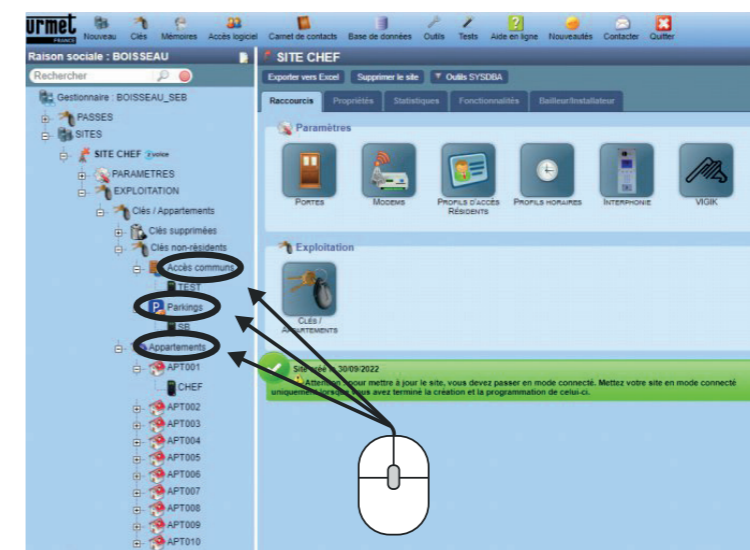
urmet FRANCE Nouveau Clés Mémoires Accès logiciel Carnet de contacts Base de données Outils Tests Aide en ligne Nouveautés Contacter Quitter

Raison sociale : BOISSEAU

Rechercher

Gestionnaire : BOISSEAU_SEB
PASSES
SITES
SITE CHEF 2voice
PARAMETRES
EXPLOITATION
Clés / Appartements
Clés supprimées
Clés non-résidents
Accès communs
TEST
Parkings
SB
Appartements
APT001
CHEF
APT002
APT003
APT004
APT005
APT006
APT007
APT008
APT009
APT010

SITE CHEF

Exporter vers Excel Supprimer le site Outils SYSDBA

Raccourcis Propriétés Statistiques Fonctionnalités Bailleur/Installateur

Paramètres

Portes Modems Profils d'accès Résidents Profils horaires Interphonie VIGIK

Exploitation

Clés / Appartements

Site créé le 30/09/2022
Attention : pour mettre à jour le site, vous devez passer en mode connecté. Mettez votre site en mode connecté uniquement lorsque vous avez terminé la création et la programmation de celui-ci.